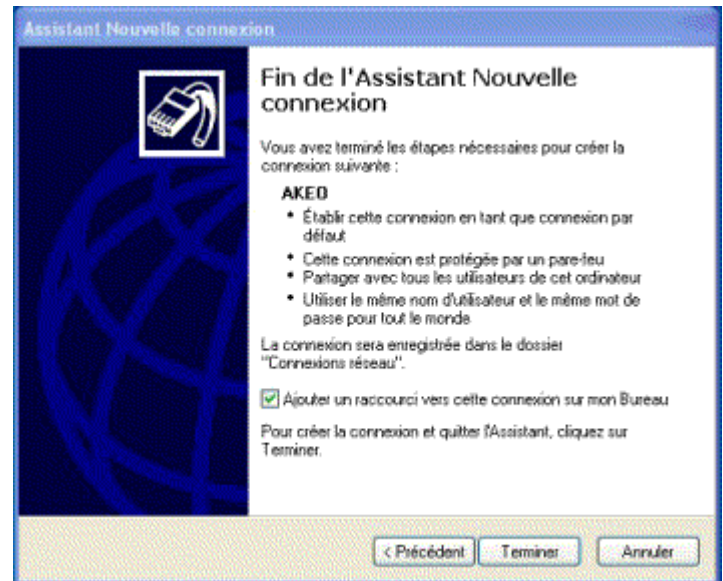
Assistant Nouvelle connexion

Fin de l'Assistant Nouvelle connexion

Vous avez terminé les étapes nécessaires pour créer la connexion suivante :

AKEO

- Établir cette connexion en tant que connexion par défaut
- Cette connexion est protégée par un pare-feu
- Partager avec tous les utilisateurs de cet ordinateur
- Utiliser le même nom d'utilisateur et le même mot de passe pour tout le monde

La connexion sera enregistrée dans le dossier "Connexions réseau".

☑ Ajouter un raccourci vers cette connexion sur mon Bureau

Pour créer la connexion et quitter l'Assistant, cliquez sur Terminer.

< Précédent | Terminer | Annuler